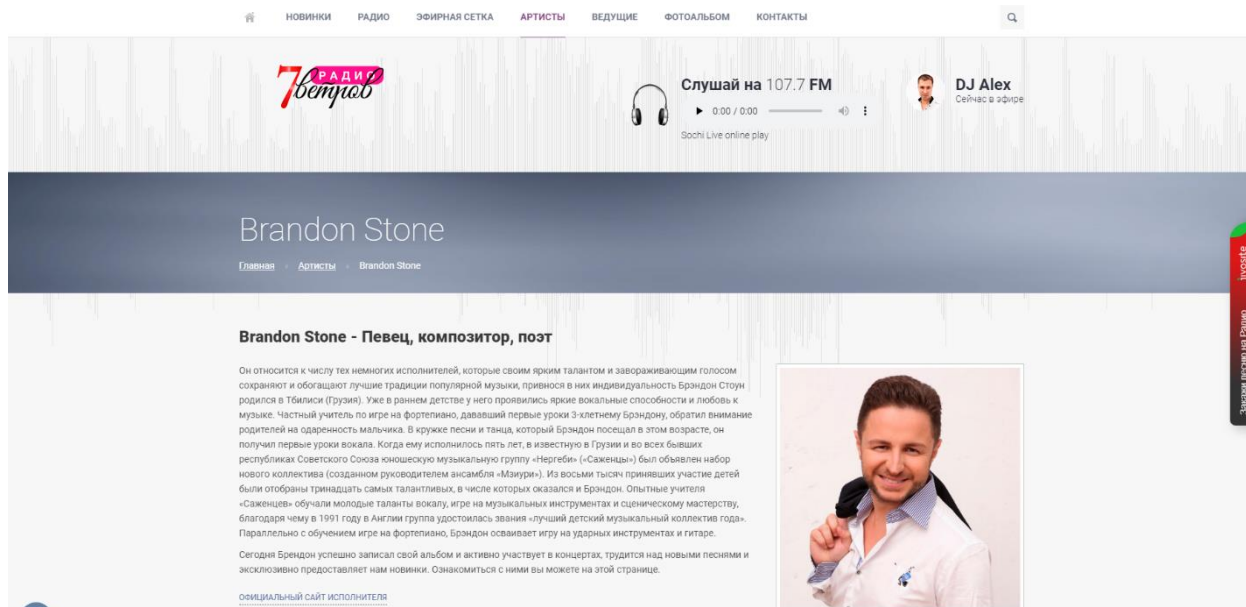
НОВИНКИ РАДИО ЭФИРНАЯ СЕТКА АРТИСТЫ ВЕДУЩИЕ ФОТОАЛЬБОМ КОНТАКТЫ

7 РАДИО ветров

Слушай на 107.7 FM

▶ 0:00 / 0:00

Sochi Live online play

DJ Alex
Сейчас в эфире

Brandon Stone

Главная › Артисты › Brandon Stone

Brandon Stone - Певец, композитор, поэт

Он относится к числу тех немногих исполнителей, которые своим ярким талантом и завораживающим голосом сохраняют и обогащают лучшие традиции популярной музыки, привнося в них индивидуальность Брэндон Стоун родился в Тбилиси (Грузия). Уже в раннем детстве у него проявились яркие вокальные способности и любовь к музыке. Частный учитель по игре на фортепиано, дававший первые уроки 3-хлетнему Брэндону, обратил внимание родителей на одаренность мальчика. В кружке песни и танца, который Брэндон посещал в этом возрасте, он получил первые уроки вокала. Когда ему исполнилось пять лет, в известную в Грузии и во всех бывших республиках Советского Союза юношескую музыкальную группу «Нергеби» («Саженцы») был объявлен набор нового коллектива (созданном руководителем ансамбля «Мзиури»). Из восьми тысяч принявших участие детей были отобраны тринадцать самых талантливых, в числе которых оказался и Брэндон. Опытные учителя «Саженцев» обучали молодые таланты вокалу, игре на музыкальных инструментах и сценическому мастерству, благодаря чему в 1991 году в Англии группа удостоилась звания «лучший детский музыкальный коллектив года». Параллельно с обучением игре на фортепиано, Брэндон осваивает игру на ударных инструментах и гитаре.

Сегодня Брендон успешно записал свой альбом и активно участвует в концертах, трудится над новыми песнями и эксклюзивно предоставляет нам новинки. Ознакомиться с ними вы можете на этой странице.

ОФИЦИАЛЬНЫЙ САЙТ ИСПОЛНИТЕЛЯ

Заказ песни на Радио

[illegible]